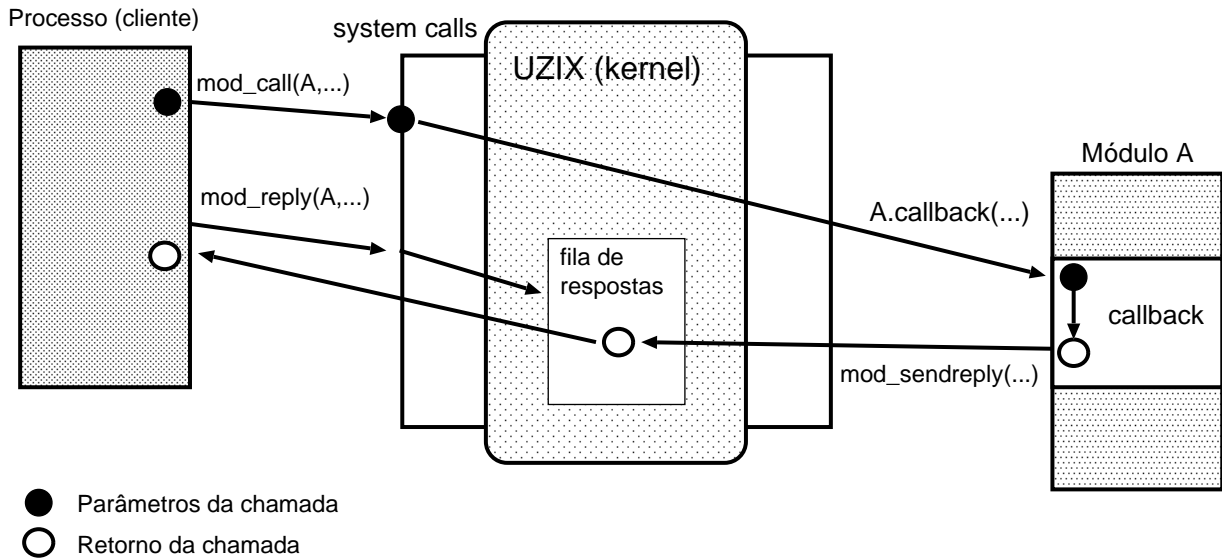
Processo (cliente)

system calls

UZIX (kernel)

mod_call(A,...)

Módulo A

mod_reply(A,...)

A.callback(...)

fila de respostas

callback

mod_sendreply(...)

Parâmetros da chamada

Retorno da chamada